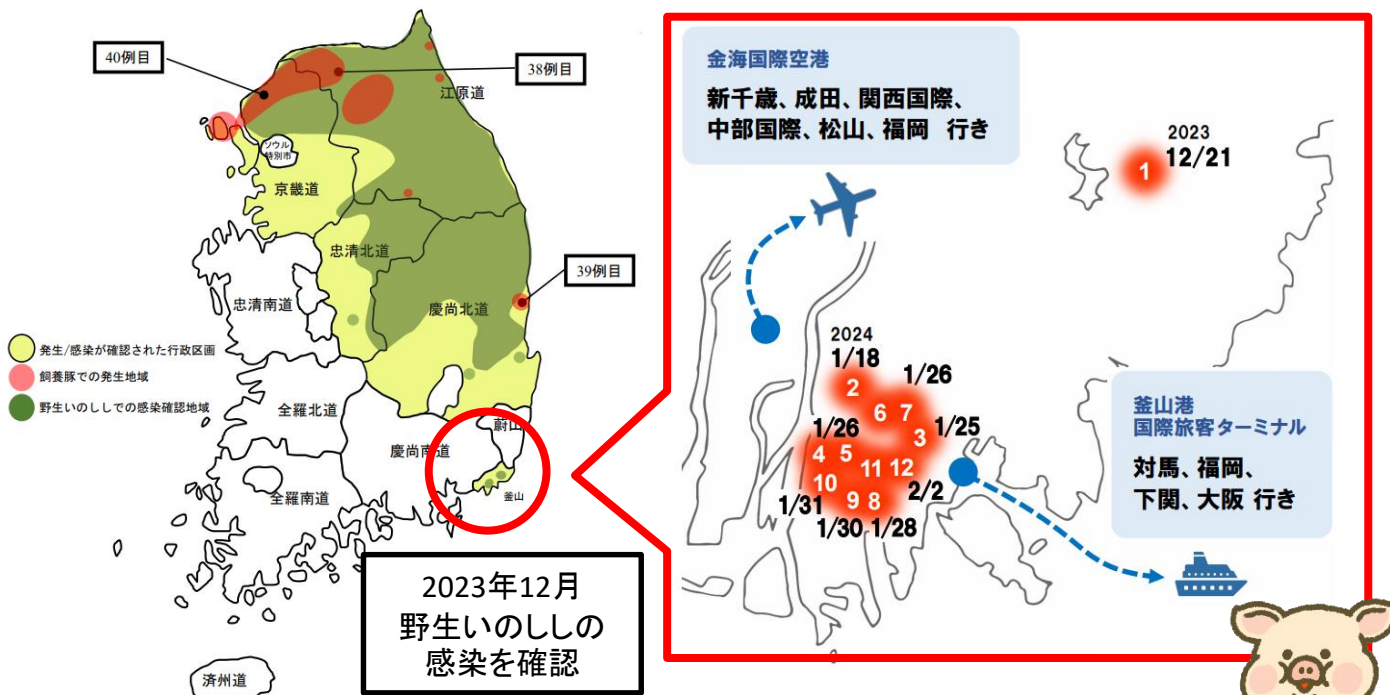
40例目

38例目

江原道

ソウル特別市

京畿道

忠清北道

39例目

忠清南道

慶尚北道

発生/感染が確認された行政区画

飼養豚での発生地域

野生いのししでの感染確認地域

全羅北道

慶尚南道

蔚山

釜山

全羅南道

済州道

2023年12月
野生いのししの
感染を確認

金海国際空港

新千歳、成田、関西国際、
中部国際、松山、福岡　行き

2023
12/21

1

2024
1/18

2

1/26

6 7

3

1/25

1/26

4 5

11 12

10

9 8

2/2

1/31

1/30 1/28

釜山港
国際旅客ターミナル

対馬、福岡、
下関、大阪 行き